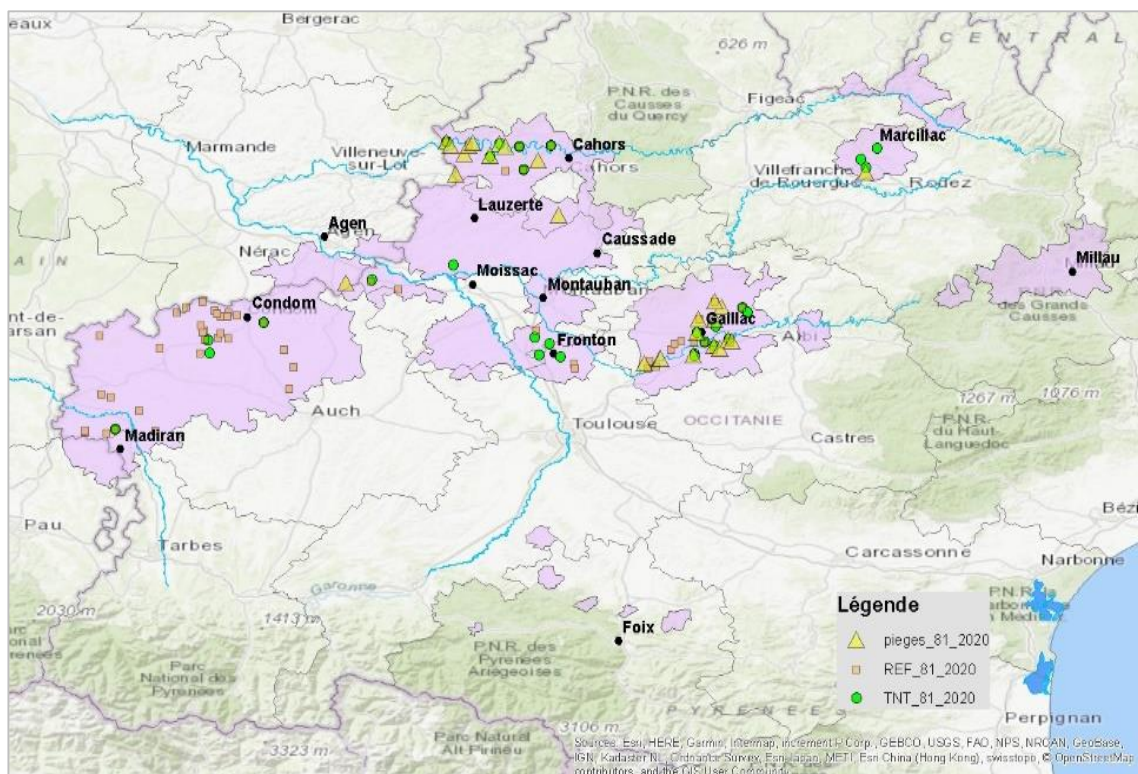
eaux
Bergerac
626 m
CENTRAL
P.N.R. des Causses du Quercy
Figeac
Marmande
Villeneuve-sur-Lot
Cahors
Cahors
Marcillac
Villefranche-de-Rouergue
Rodez
Lauzerte
Agen
Agen
Caussade
Nérac
AIN
Moissac
Millau
Montauban
Montauban
Condom
Condom
nt-de-arsan
Gaillac
P.N.R. des Grands Causses
Fronton
Albi
1076 m
1267 m
Auch
P.N.R. du Haut-Languedoc
Toulouse
OCCITANIE
Castres
Madiran
Pau
Béz
Tarbes
Carcassonne
Narbonne
Garonne
2030 m
1413 m
Légende
Foix
pieges_81_2020
REF_81_2020
TNT_81_2020
P.N.R. des Pyrénées Ariégeoises
Parc National des Pyrénées
Parc Naturel
P.N.R.
PYRÉNÉES
3106 m
Perpignan
3323 m
Parc Naturel Alt Pirineu
Sources: Esri, HERE, Garmin, Intermap, increment P Corp., GEBCO, USGS, FAO, NPS, NRCAN, GeoBase, IGN, Kadaster NL, Ordnance Survey, Esri Japan, METI, Esri China (Hong Kong), swisstopo, © OpenStreetMap contributors, and the GIS User Community